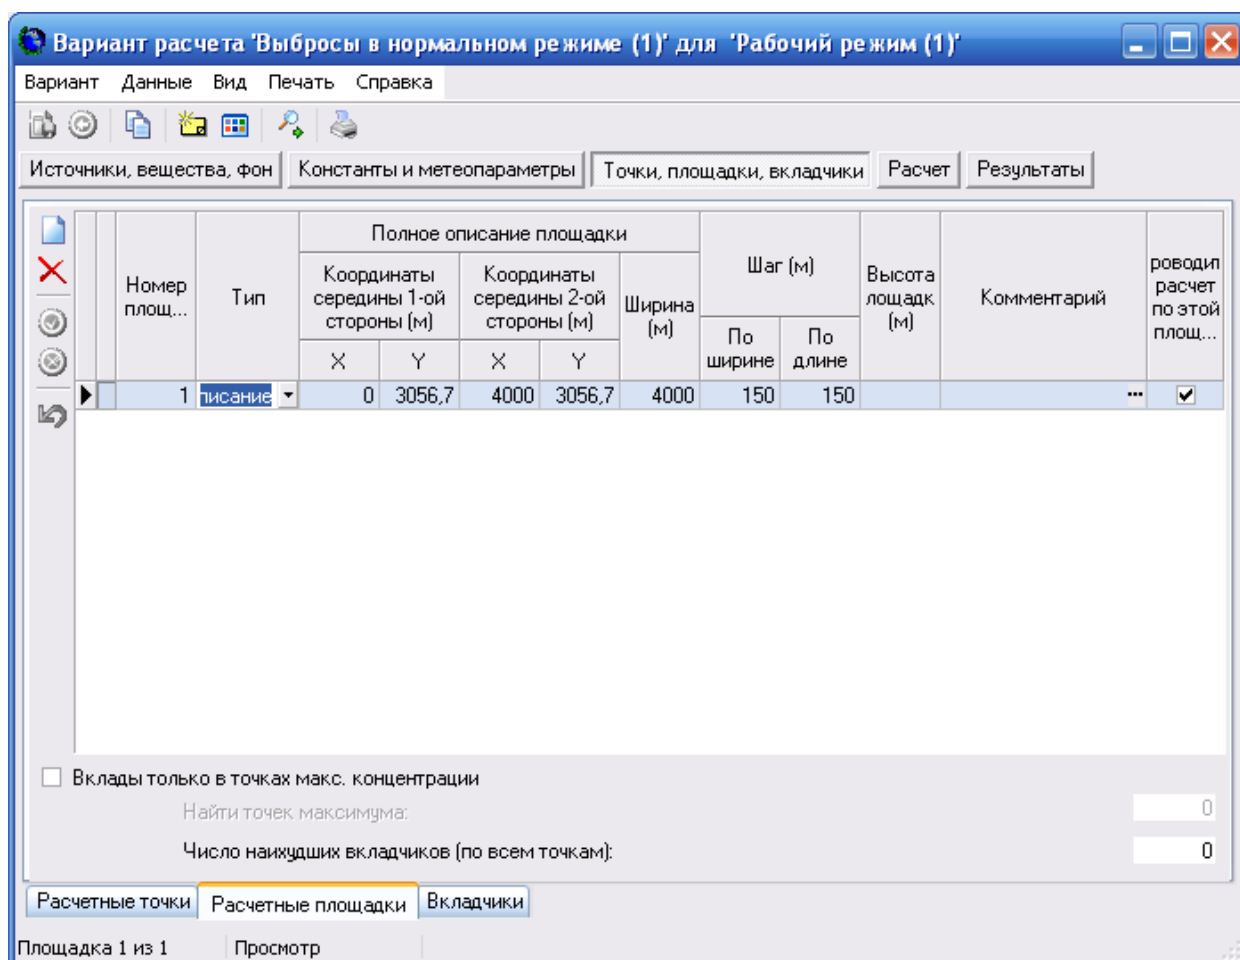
Вариант расчета 'Выбросы в нормальном режиме (1)' для 'Рабочий режим (1)'

Вариант Данные Вид Печать Справка

Источники, вещества, фон | Константы и метеопараметры | Точки, площадки, вкладчики | Расчет | Результаты

| Номер площ... | Тип | Полное описание площадки: Координаты середины 1-ой стороны (м) X | Y | Координаты середины 2-ой стороны (м) X | Y | Ширина (м) | Шаг (м) По ширине | По длине | Высота лощадк (м) | Комментарий | роводи расчет по этой площ... |
|---|---|---|---|---|---|---|---|---|---|---|---|
| 1 | писание | 0 | 3056,7 | 4000 | 3056,7 | 4000 | 150 | 150 | | ... | ✓ |

Вклады только в точках макс. концентрации

Найти точек максимума: 0

Число наихудших вкладчиков (по всем точкам): 0

Расчетные точки | Расчетные площадки | Вкладчики

Площадка 1 из 1 | Просмотр